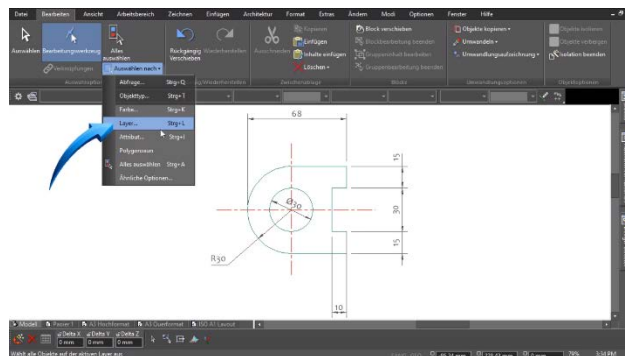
Datei Bearbeiten Ansicht Arbeitsbereich Zeichnen Einfügen Architektur Format Extras Ändern Modi Optionen Fenster Hilfe

Auswählen Bearbeitungswerkzeug Alles auswählen Rückgängig Wiederherstellen Verschieben Ausschneiden Kopieren Einfügen Inhalte einfügen Löschen Block verschieben Blockbearbeitung beenden Gruppeninhalt bearbeiten Gruppenbearbeitung beenden Objekte kopieren Umwandeln Umwandlungsaufzeichnung Isolation beenden Objekte isolieren Objekte verbergen

Auswählen nach

Abfrage... Strg+Q
Objekttyp... Strg+T
Farbe... Strg+K
Layer... Strg+L
Attribut... Strg+I
Polygonzone
Alles auswählen Strg+A
Ähnliche Optionen...

68
15
30
15
$\varnothing 20$
R30
10

Modell Papier 1 A3 Hochformat A3 Querformat ISO A1 Layout

Delta X 0 mm Delta Y 0 mm Delta Z 0 mm

Wählt alle Objekte auf der aktiven Layer aus

79%